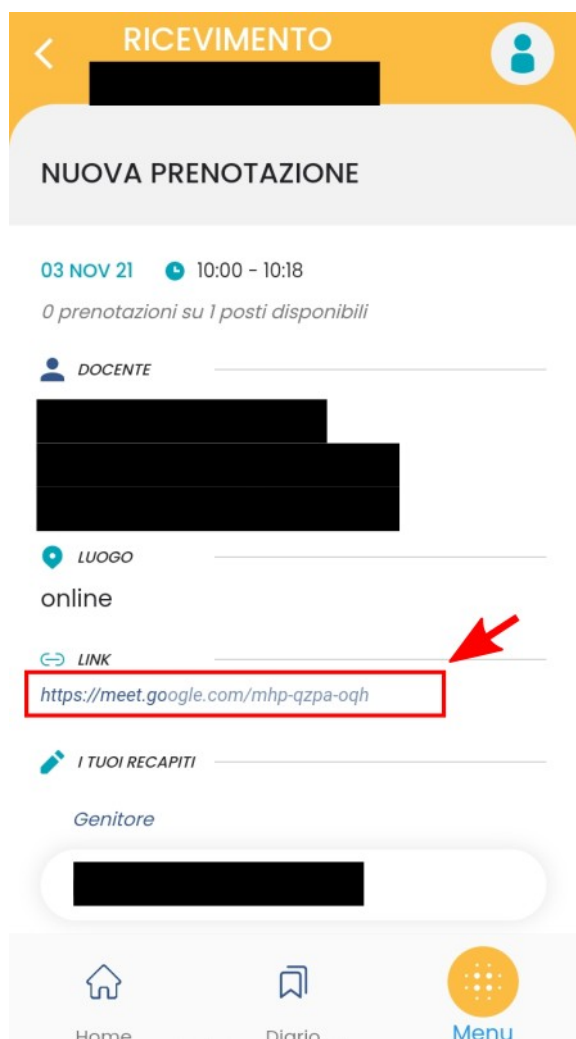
RICEVIMENTO

NUOVA PRENOTAZIONE

03 NOV 21 10:00 - 10:18

0 prenotazioni su 1 posti disponibili

DOCENTE

LUOGO

online

LINK

https://meet.google.com/mhp-qzpa-oqh

I TUOI RECAPITI

Genitore

Home Diario Menu